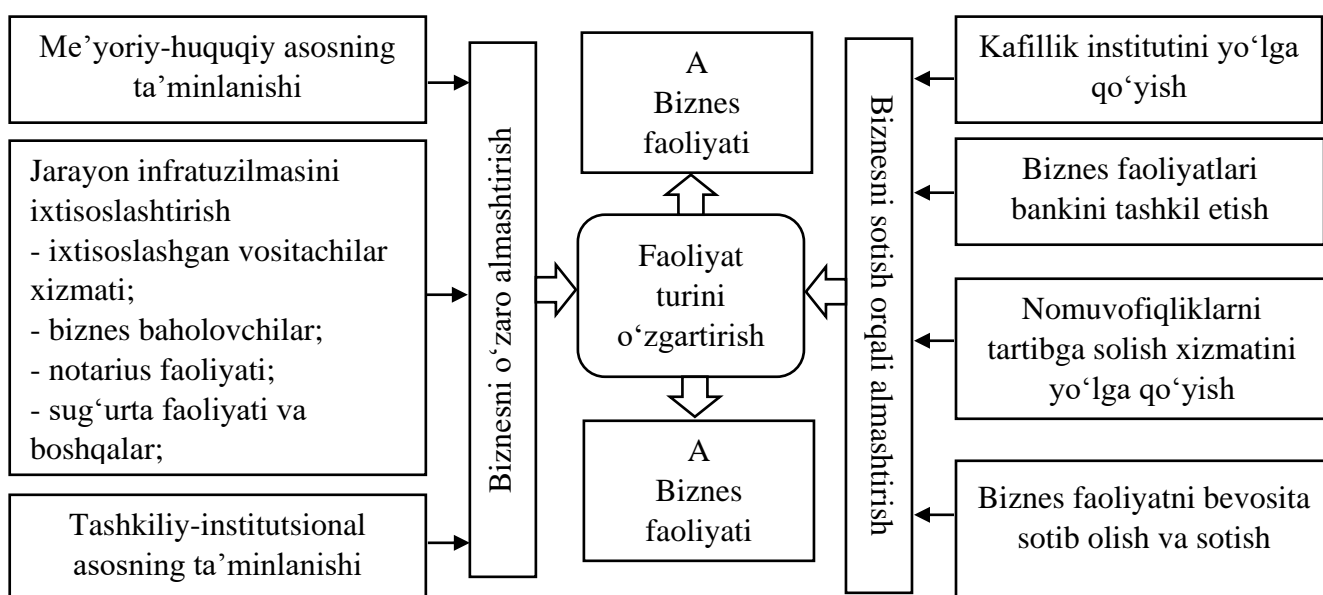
Me’yoriy-huquqiy asosning ta’minlanishi

Jarayon infratuzilmasini ixtisoslashtirish
- ixtisoslashgan vositachilar xizmati;
- biznes baholovchilar;
- notarius faoliyati;
- sug‘urta faoliyati va boshqalar;

Tashkiliy-institutsional asosning ta’minlanishi

Biznesni o‘zaro almashtirish

A
Biznes faoliyati

Faoliyat turini o‘zgartirish

A
Biznes faoliyati

Biznesni sotish orqali almashtirish

Kafillik institutini yo‘lga qo‘yish

Biznes faoliyatlari bankini tashkil etish

Nomuvofiqliklarni tartibga solish xizmatini yo‘lga qo‘yish

Biznes faoliyatni bevosita sotib olish va sotish